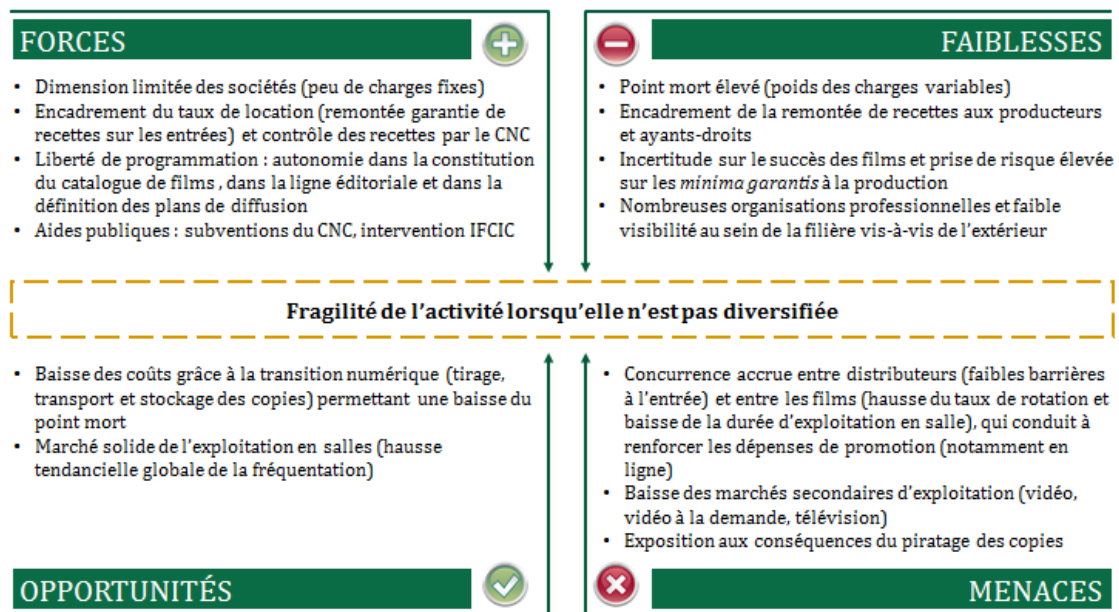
FORCES

- Dimension limitée des sociétés (peu de charges fixes)
- Encadrement du taux de location (remontée garantie de recettes sur les entrées) et contrôle des recettes par le CNC
- Liberté de programmation : autonomie dans la constitution du catalogue de films , dans la ligne éditoriale et dans la définition des plans de diffusion
- Aides publiques : subventions du CNC, intervention IFCIC

FAIBLESSES

- Point mort élevé (poids des charges variables)
- Encadrement de la remontée de recettes aux producteurs et ayants-droits
- Incertitude sur le succès des films et prise de risque élevée sur les *minima garantis* à la production
- Nombreuses organisations professionnelles et faible visibilité au sein de la filière vis-à-vis de l'extérieur

Fragilité de l'activité lorsqu'elle n'est pas diversifiée

- Baisse des coûts grâce à la transition numérique (tirage, transport et stockage des copies) permettant une baisse du point mort
- Marché solide de l'exploitation en salles (hausse tendancielle globale de la fréquentation)

- Concurrence accrue entre distributeurs (faibles barrières à l'entrée) et entre les films (hausse du taux de rotation et baisse de la durée d'exploitation en salle), qui conduit à renforcer les dépenses de promotion (notamment en ligne)
- Baisse des marchés secondaires d'exploitation (vidéo, vidéo à la demande, télévision)
- Exposition aux conséquences du piratage des copies

OPPORTUNITÉS

MENACES